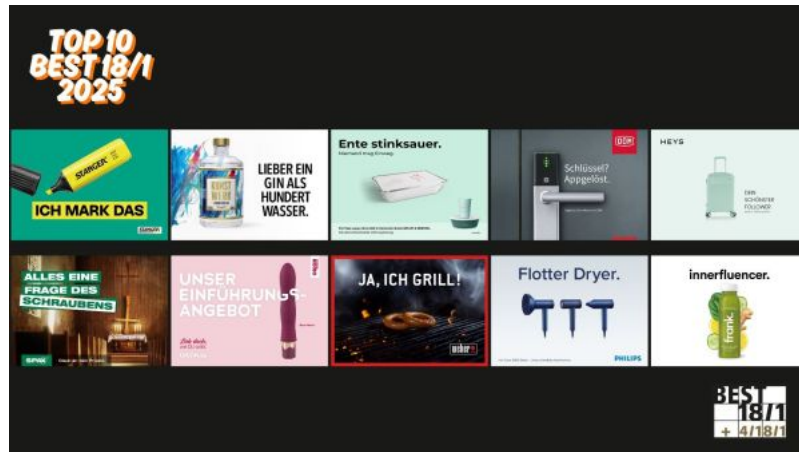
TOP 10
BEST 18/1
2025

STABILO
ICH MARK DAS

KUNST WERK
LIEBER EIN GIN ALS HUNDERT WASSER.

Ente stinksauer.

Schlüssel? Appgelöst.

HEYS
EIN SCHÖNER FOLLOWER

ALLES EINE FRAGE DES SCHRAUBENS
SPAX

UNSER EINFÜHRUNGSANGEBOT

JA, ICH GRILL!
weber

Flotter Dryer.
PHILIPS

innerfluencer.
frank.

BEST 18/1
+ 4/18/1